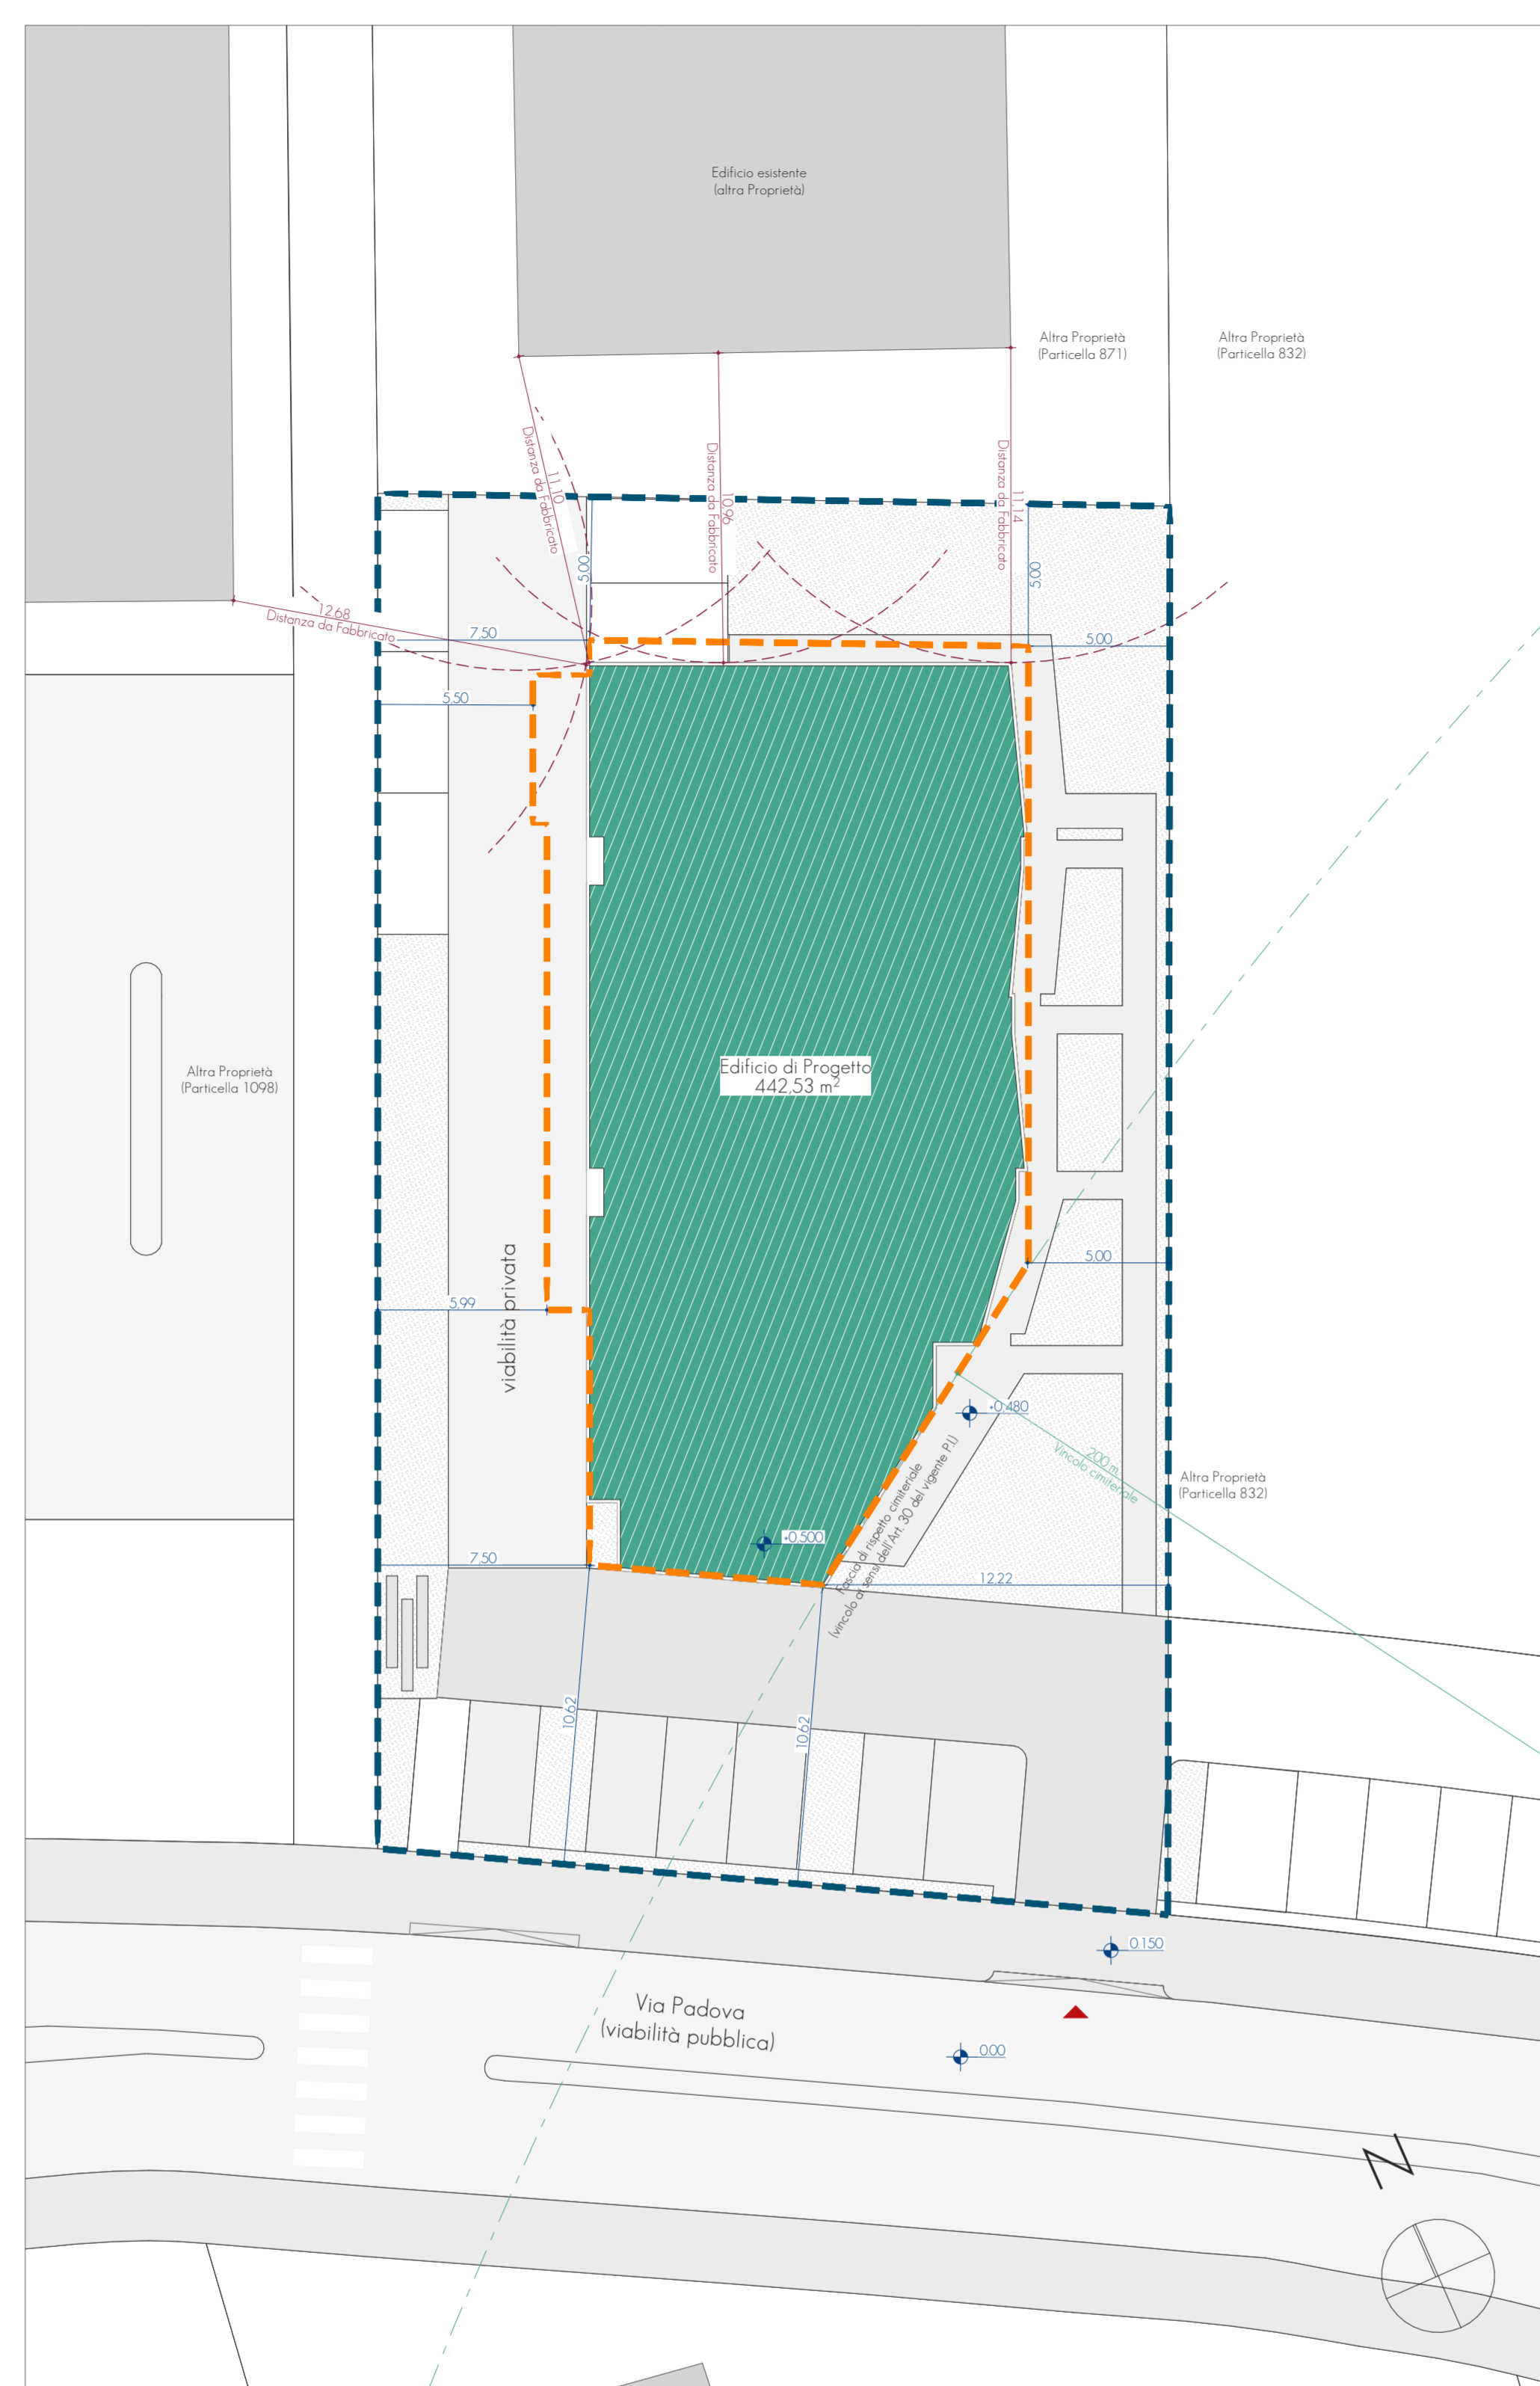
Edificio esistente
(altra Proprietà)

Altra Proprietà
(Particella 871)

Altra Proprietà
(Particella 832)

Distanza da Fabbricato
11.10

Distanza da Fabbricato
10.96

Distanza da Fabbricato
11.14

5.00

5.00

12.68
Distanza da Fabbricato

7.50

5.00

5.50

Altra Proprietà
(Particella 1098)

Edificio di Progetto
442.53 m$^2$

5.00

5.99

viabilità privata

+0.480

200 m
Vincolo cimiteriale

Altra Proprietà
(Particella 832)

Fascia di rispetto cimiteriale
(vincolo ai sensi dell'Art. 30 del vigente P.I.)

+0.500

7.50

12.22

10.62

10.62

0.150

Via Padova
(viabilità pubblica)

0.00

N